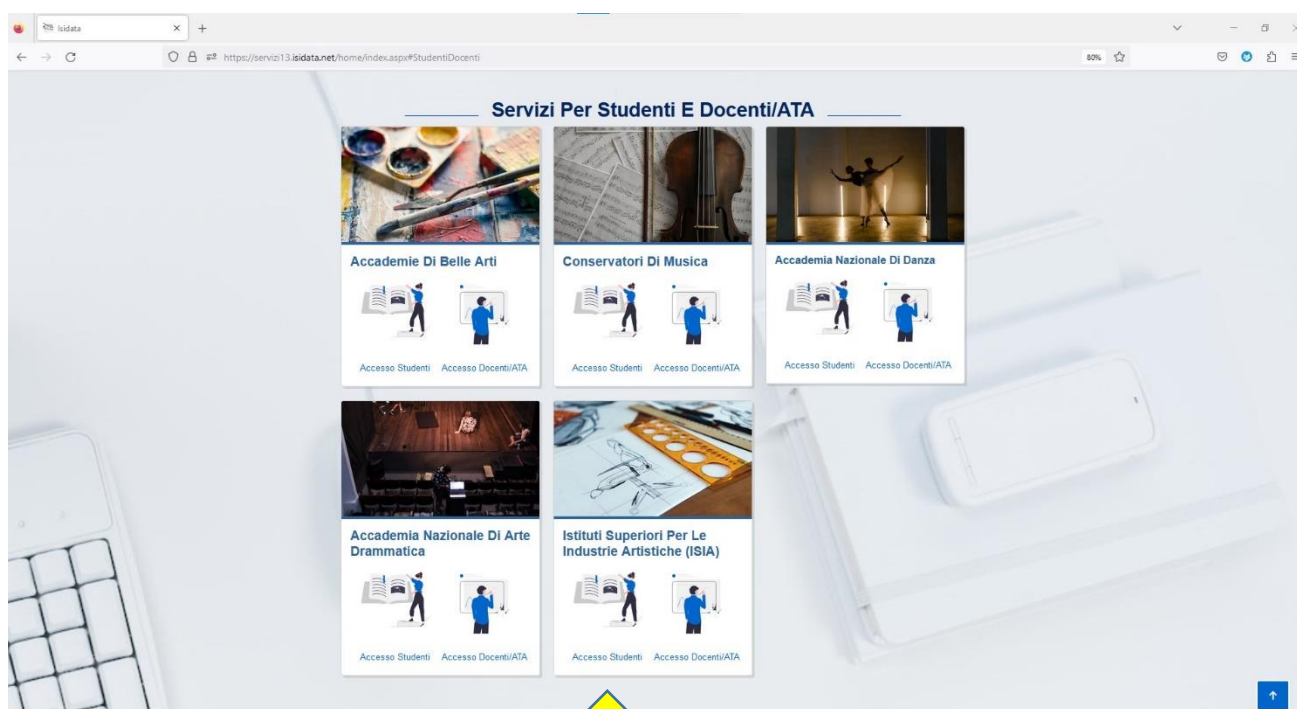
Isidata

https://servizi13.isidata.net/home/index.aspx#StudentiDocenti

80%

Servizi Per Studenti E Docenti/ATA

Accademie Di Belle Arti

Accesso Studenti Accesso Docenti/ATA

Conservatori Di Musica

Accesso Studenti Accesso Docenti/ATA

Accademia Nazionale Di Danza

Accesso Studenti Accesso Docenti/ATA

Accademia Nazionale Di Arte Drammatica

Accesso Studenti Accesso Docenti/ATA

Istituti Superiori Per Le Industrie Artistiche (ISIA)

Accesso Studenti Accesso Docenti/ATA